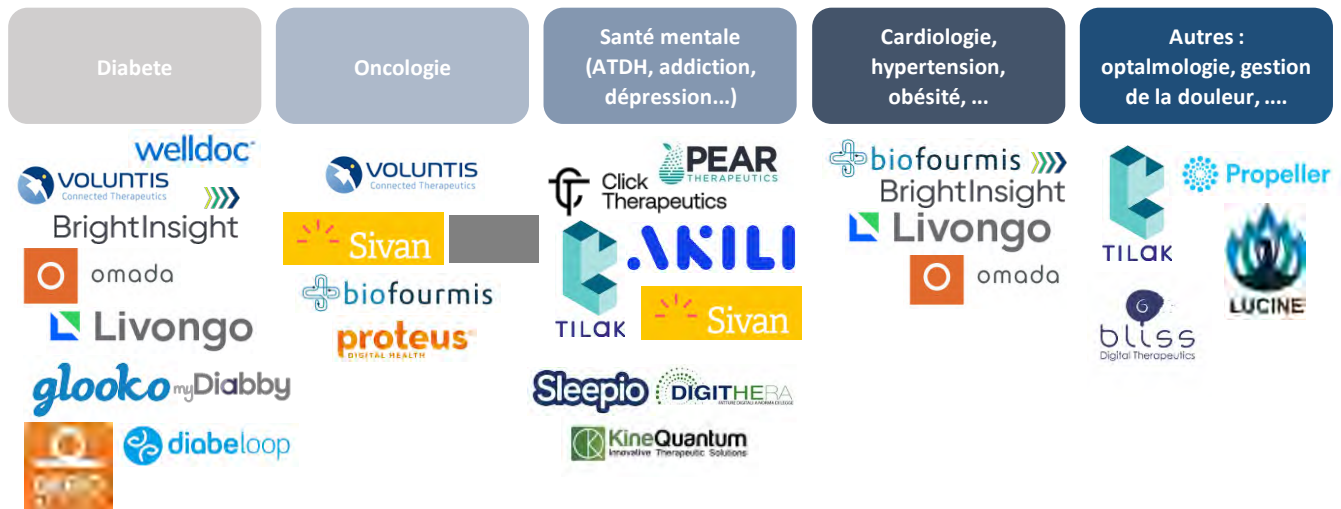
Diabete

welldoc

VOLUNTIS Connected Therapeutics

BrightInsight

omada

Livongo

glooko myDiabby

diabeloop

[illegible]

Oncologie

VOLUNTIS Connected Therapeutics

Sivan

biofourmis

proteus DIGITAL HEALTH

Santé mentale (ATDH, addiction, dépression…)

Click Therapeutics

PEAR THERAPEUTICS

TILAK

AKILI

Sivan

Sleepio

DIGITHERA

KineQuantum Innovative Therapeutic Solutions

Cardiologie, hypertension, obésité, …

biofourmis

BrightInsight

Livongo

omada

Autres : optalmologie, gestion de la douleur, ….

TILAK

Propeller

LUCINE

bliss Digital Therapeutics